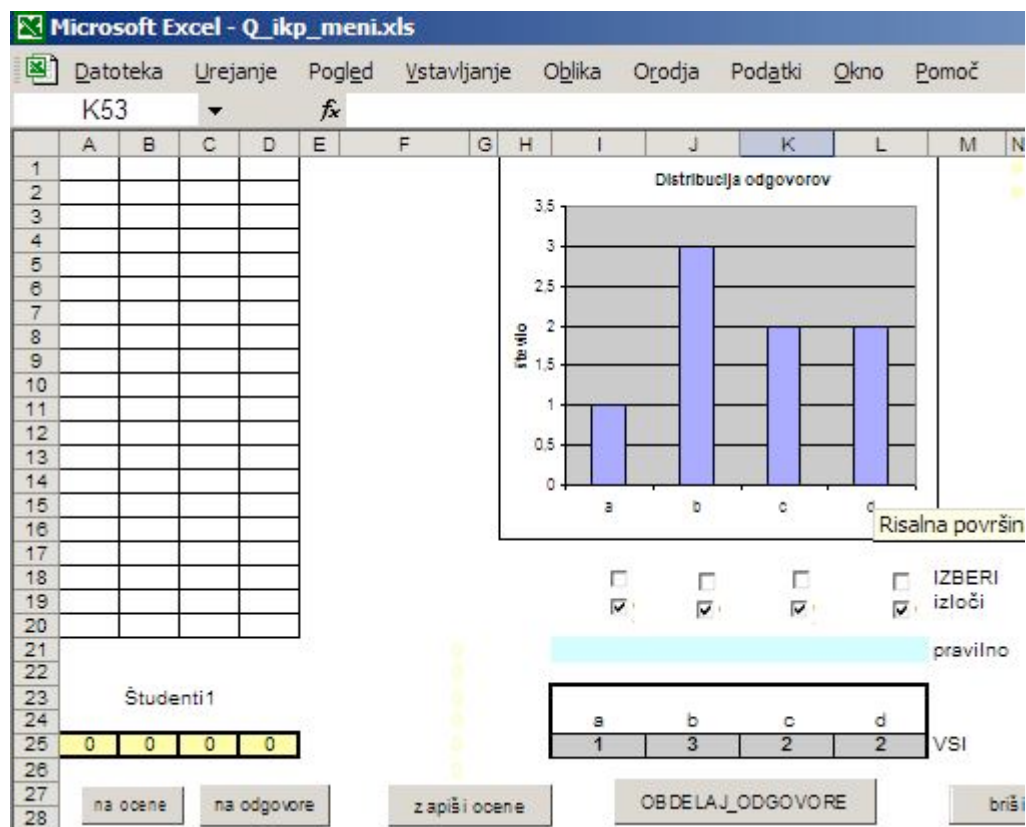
Microsoft Excel - Q_ikp_meni.xls

Datoteka Urejanje Pogled Vstavljanje Oblika Orodja Podatki Okno Pomoč

K53 $f_x$

A B C D E F G H I J K L M N

1 2 3 4 5 6 7 8 9 10 11 12 13 14 15 16 17 18 19 20 21 22 23 24 25 26 27 28

Distribucija odgovorov

3,5
3
2,5
2
1,5
1
0,5
0

število

a b c d

Risalna površin

IZBERI
izloči

pravilno

Študenti1

| 0 | 0 | 0 | 0 |
|---|---|---|---|

| a | b | c | d | |
|---|---|---|---|---|
| 1 | 3 | 2 | 2 | VSI |

na ocene na odgovore zapiši ocene OBDELAJ_ODGOVORE briš